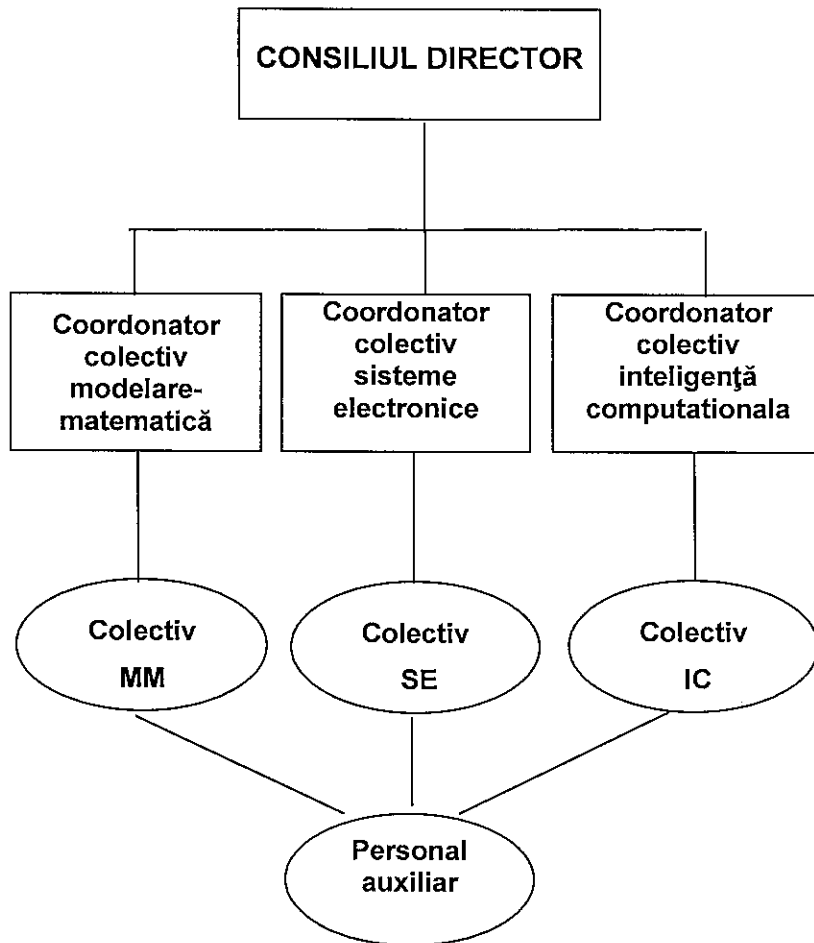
CONSILIUL DIRECTOR

Coordonator colectiv modelare-matematică

Coordonator colectiv sisteme electronice

Coordonator colectiv inteligenţă computationala

Colectiv MM

Colectiv SE

Colectiv IC

Personal auxiliar